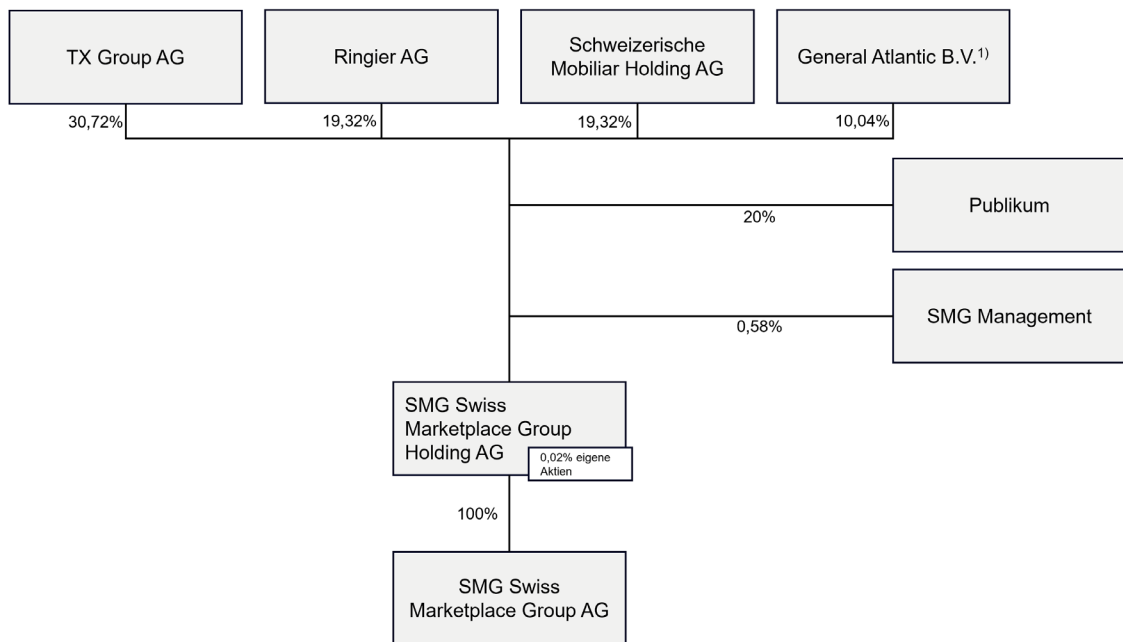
TX Group AG

Ringier AG

Schweizerische Mobiliar Holding AG

General Atlantic B.V.$^{1)}$

30,72%

19,32%

19,32%

10,04%

Publikum

20%

SMG Management

0,58%

SMG Swiss Marketplace Group Holding AG

0,02% eigene Aktien

100%

SMG Swiss Marketplace Group AG